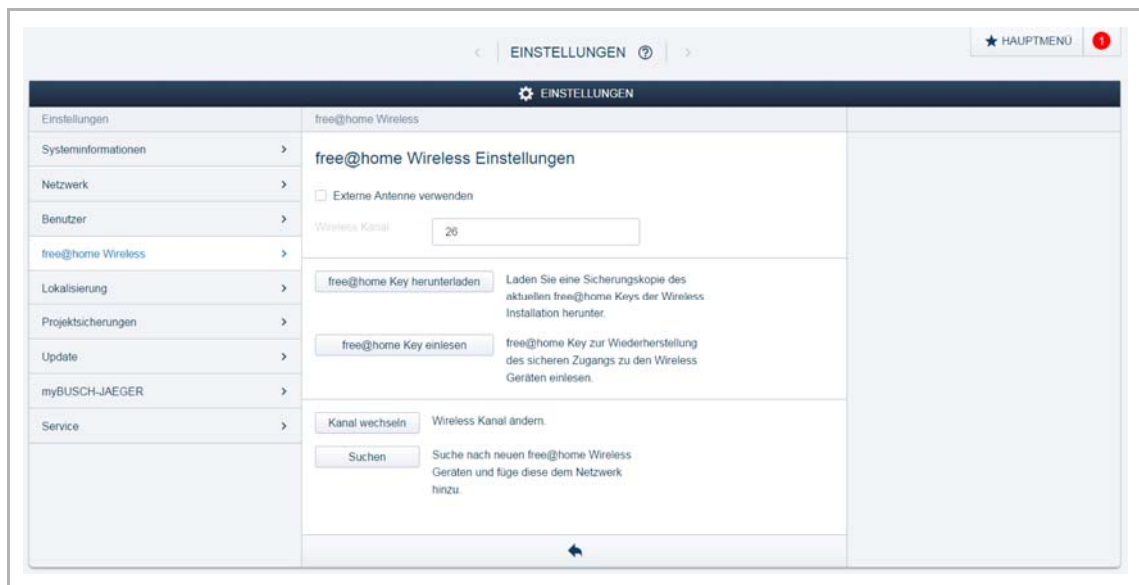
< EINSTELLUNGEN ⑦ >

HAUPTMENÜ 1

EINSTELLUNGEN

Einstellungen

free@home Wireless

Systeminformationen >

Netzwerk >

Benutzer >

free@home Wireless >

Lokalisierung >

Projektsicherungen >

Update >

myBUSCH-JAEGER >

Service >

free@home Wireless Einstellungen

Externe Antenne verwenden

Wireless Kanal 26

free@home Key herunterladen

Laden Sie eine Sicherungskopie des aktuellen free@home Keys der Wireless Installation herunter.

free@home Key einlesen

free@home Key zur Wiederherstellung des sicheren Zugangs zu den Wireless Geräten einlesen.

Kanal wechseln

Wireless Kanal ändern.

Suchen

Suche nach neuen free@home Wireless Geräten und füge diese dem Netzwerk hinzu.